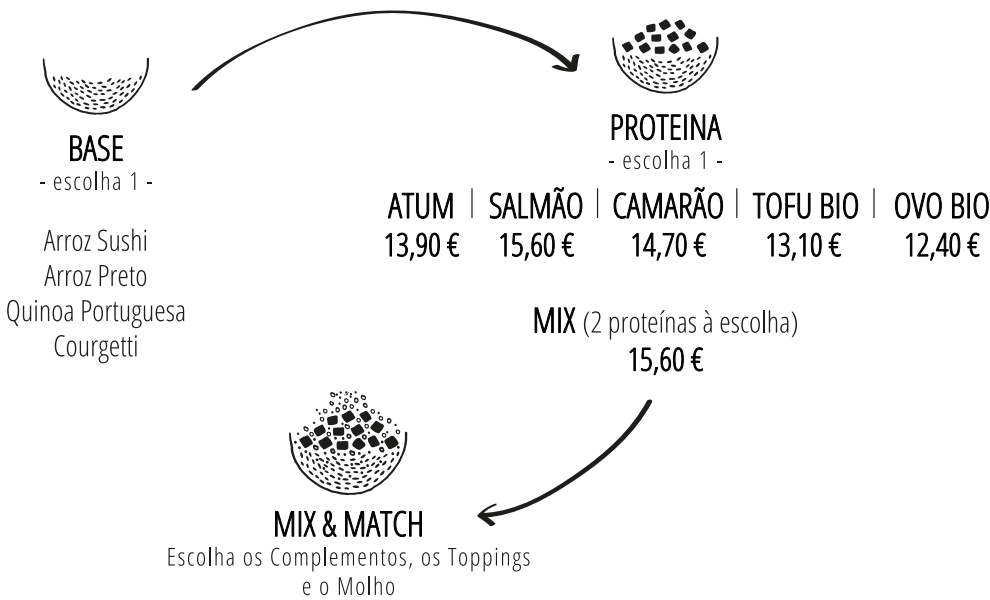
BASE
- escolha 1 -

Arroz Sushi
Arroz Preto
Quinoa Portuguesa
Courgetti

PROTEINA
- escolha 1 -

| ATUM | SALMÃO | CAMARÃO | TOFU BIO | OVO BIO |
|---|---|---|---|---|
| 13,90 € | 15,60 € | 14,70 € | 13,10 € | 12,40 € |

MIX (2 proteínas à escolha)
15,60 €

MIX & MATCH
Escolha os Complementos, os Toppings e o Molho